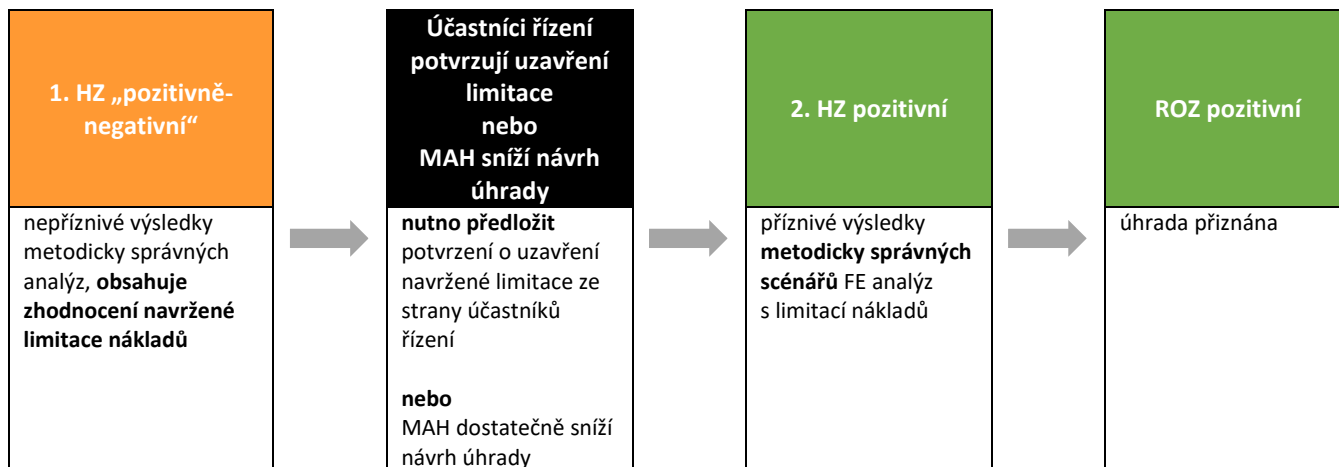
1. HZ „pozitivně-negativní“

nepříznivé výsledky metodicky správných analýz, obsahuje zhodnocení navržené limitace nákladů

Účastníci řízení potvrzují uzavření limitace nebo MAH sníží návrh úhrady

nutno předložit potvrzení o uzavření navržené limitace ze strany účastníků řízení

nebo
MAH dostatečně sníží návrh úhrady

2. HZ pozitivní

příznivé výsledky metodicky správných scénářů FE analýz s limitací nákladů

ROZ pozitivní

úhrada přiznána